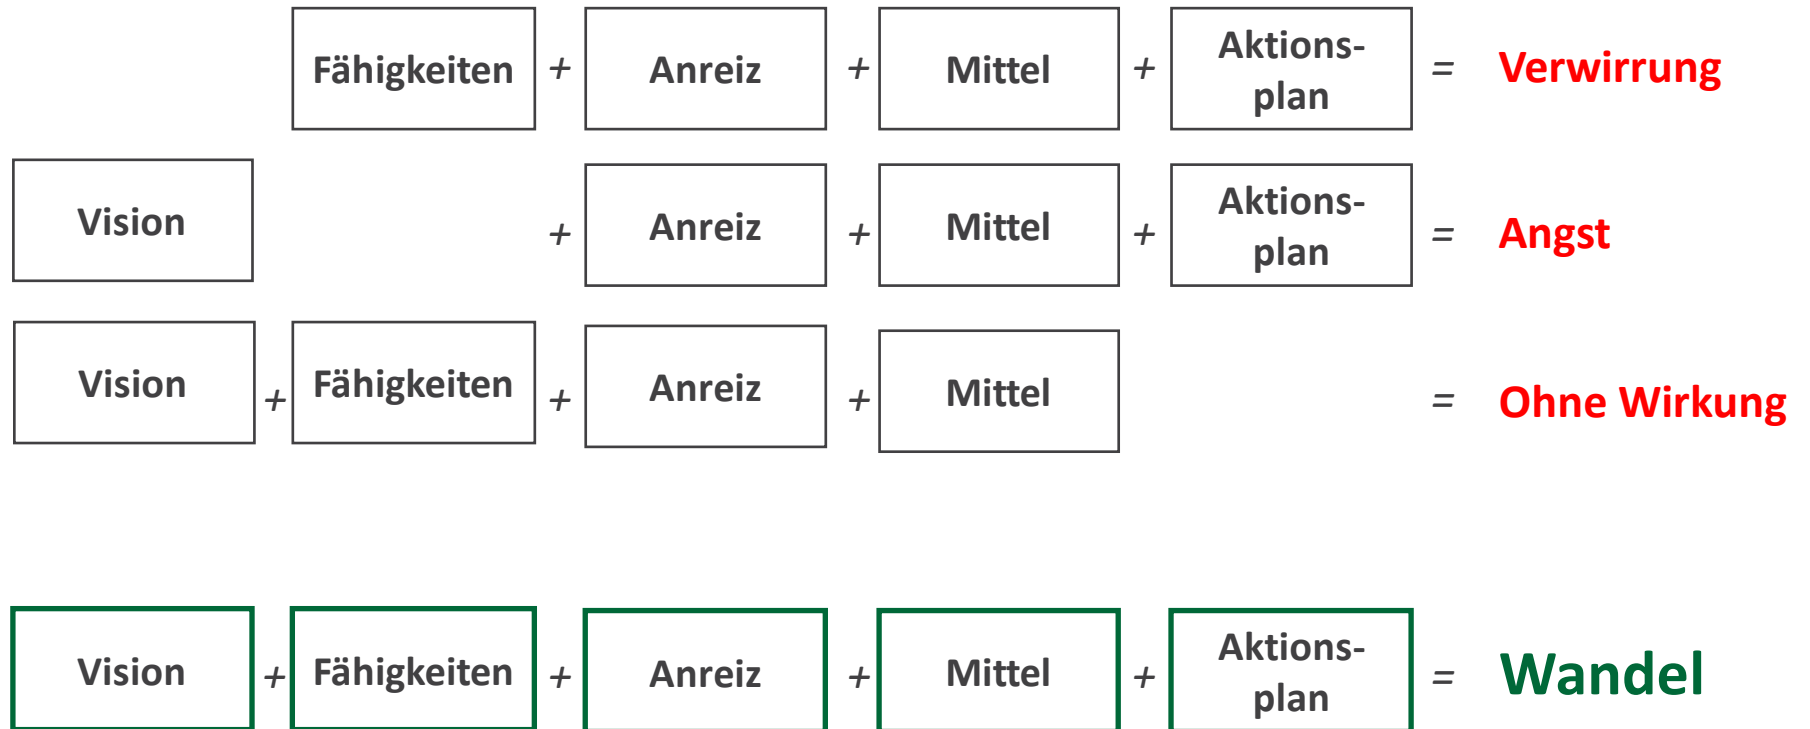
Fähigkeiten + Anreiz + Mittel + Aktionsplan = Verwirrung

Vision + Anreiz + Mittel + Aktionsplan = Angst

Vision + Fähigkeiten + Anreiz + Mittel = Ohne Wirkung

Vision + Fähigkeiten + Anreiz + Mittel + Aktionsplan = Wandel